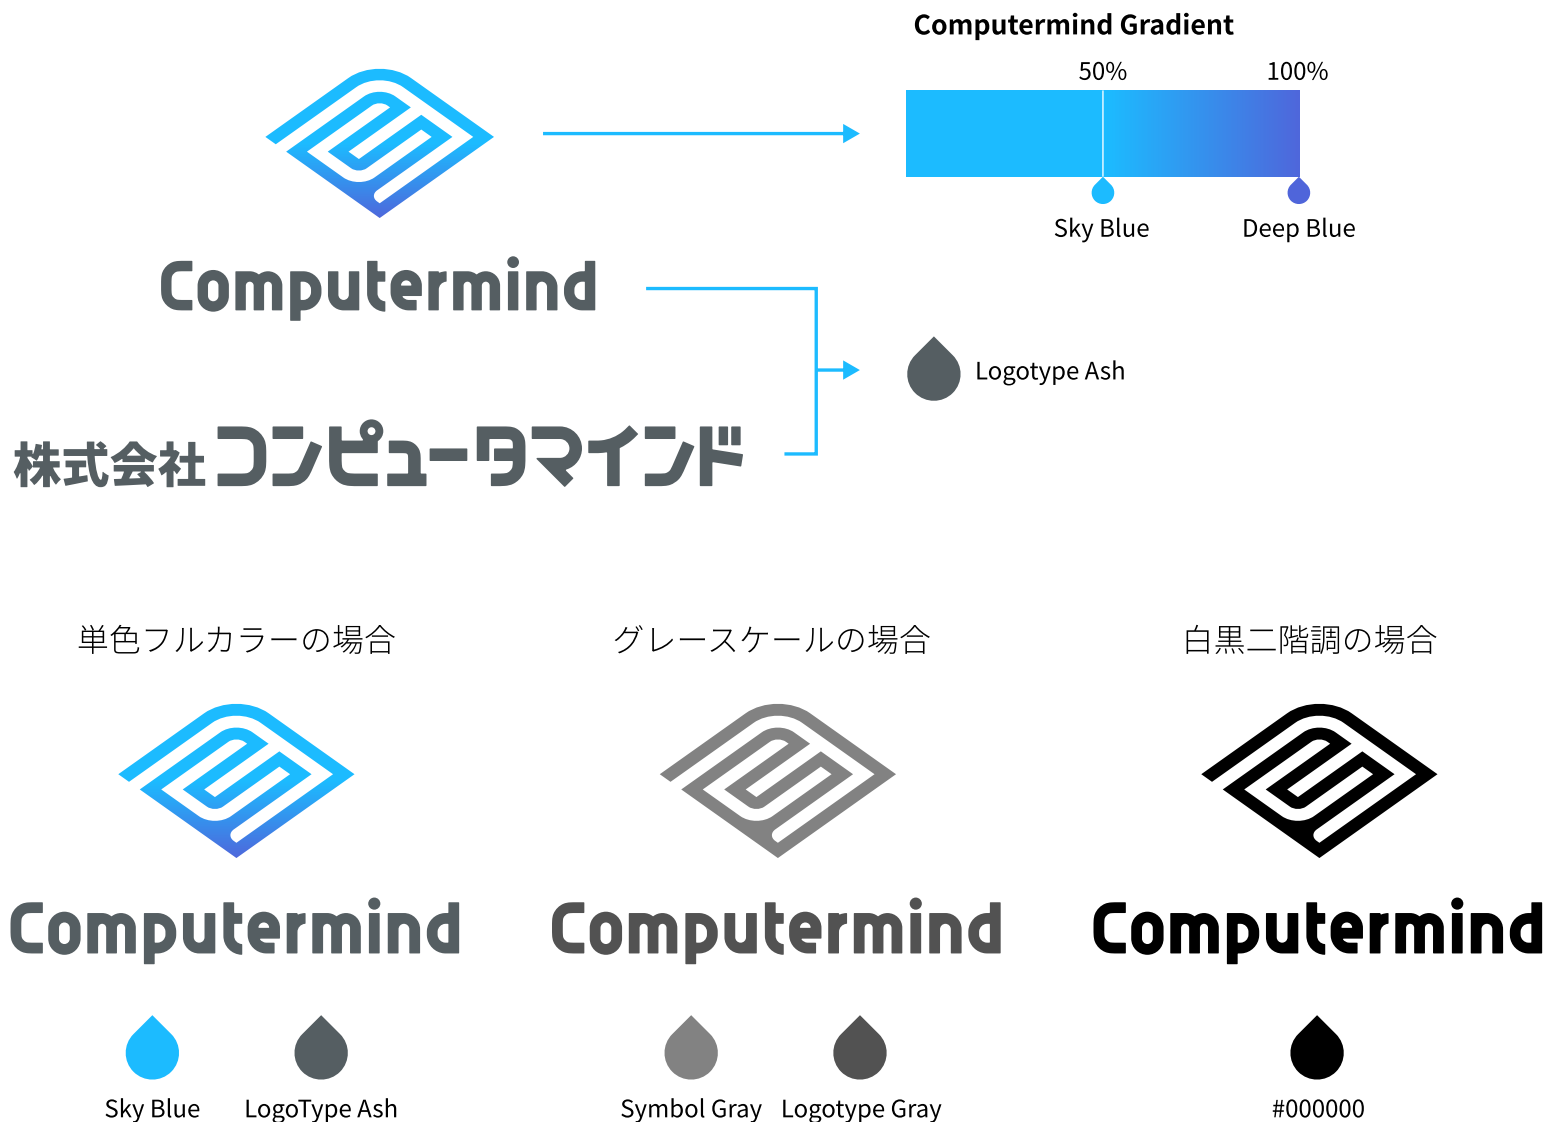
Computermind Gradient

50%

100%

Sky Blue

Deep Blue

Computermind

Logotype Ash

株式会社コンピュータマインド

単色フルカラーの場合

グレースケールの場合

白黒二階調の場合

Computermind

Computermind

Computermind

Sky Blue

LogoType Ash

Symbol Gray

Logotype Gray

#000000